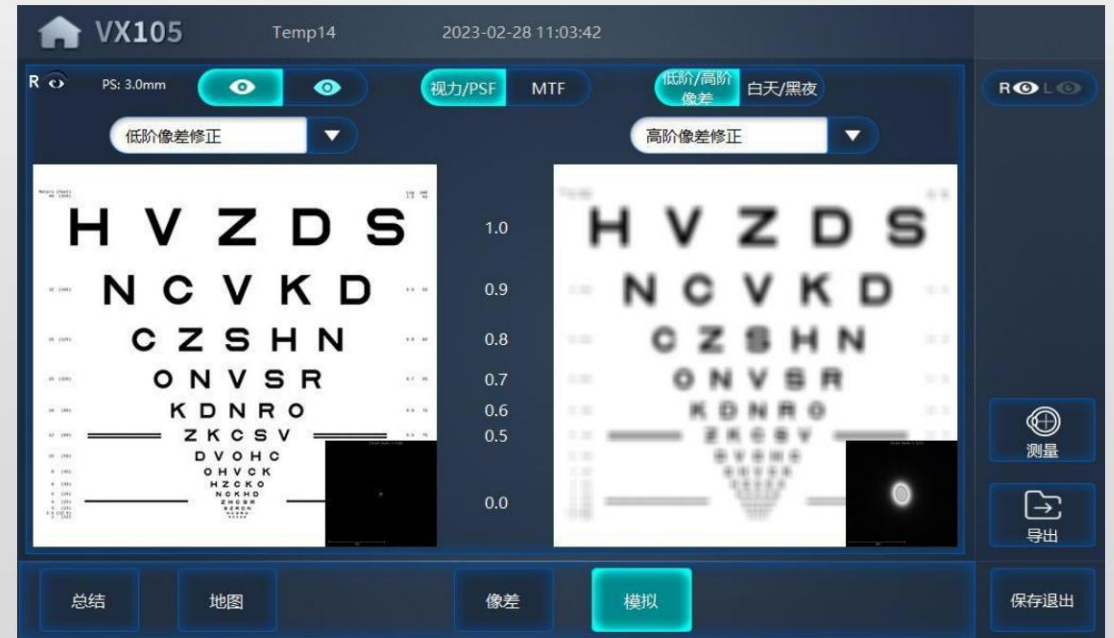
VX105 Temp14 2023-02-28 11:03:42

R PS: 3.0mm

视力/PSF MTF

低阶/高阶像差 白天/黑夜

R L

低阶像差修正

高阶像差修正

H V Z D S
N C V K D
C Z S H N
O N V S R
K D N R O
Z K C S V
D V O H C
O H V C K
H Z C K O
N C K H D
Z H C S R

1.0
0.9
0.8
0.7
0.6
0.5
0.0

H V Z D S
N C V K D
C Z S H N
O N V S R
K D N R O
Z K C S V

测量

导出

总结 地图 像差 模拟 保存退出